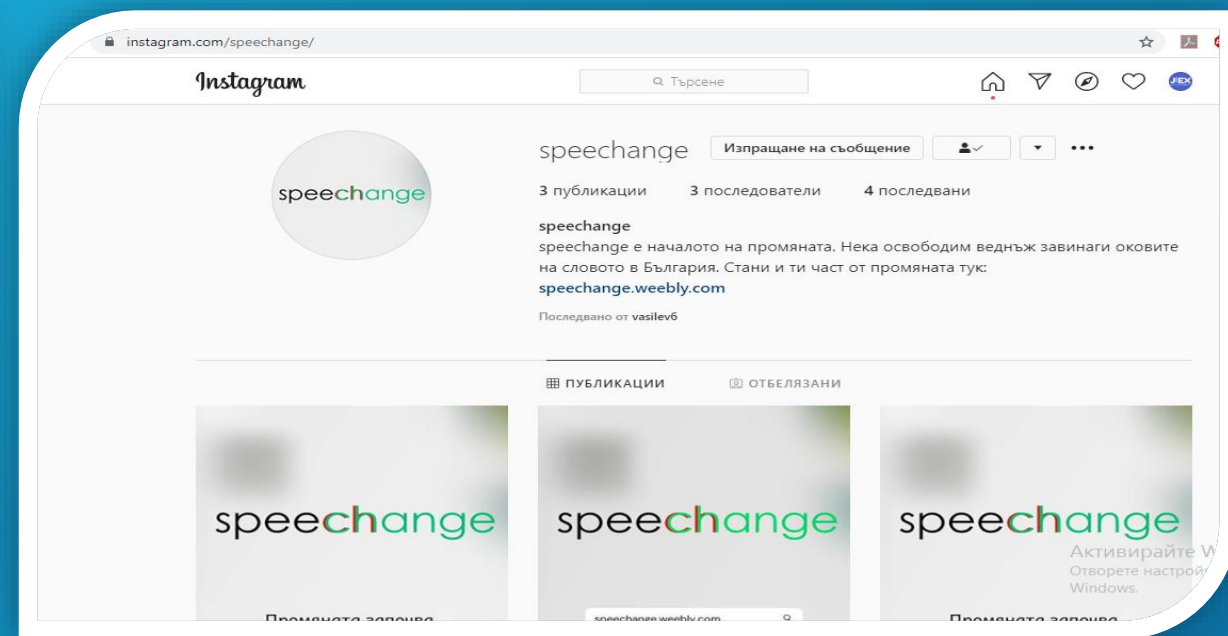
instagram.com/speechange/

Instagram

Търсене

JEX

speechange

Изпращане на съобщение

3 публикации 3 последователи 4 последвани

speechange
speechange е началото на промяната. Нека освободим веднъж завинаги оковите на словото в България. Стани и ти част от промяната тук:
speechange.weebly.com

Последвано от vasilev6

ПУБЛИКАЦИИ ОТБЕЛЯЗАНИ

speechange

Промяната започва

speechange

speechange.weebly.com

speechange

Промяната започва

Активирайте W
Отворете настрой
Windows.